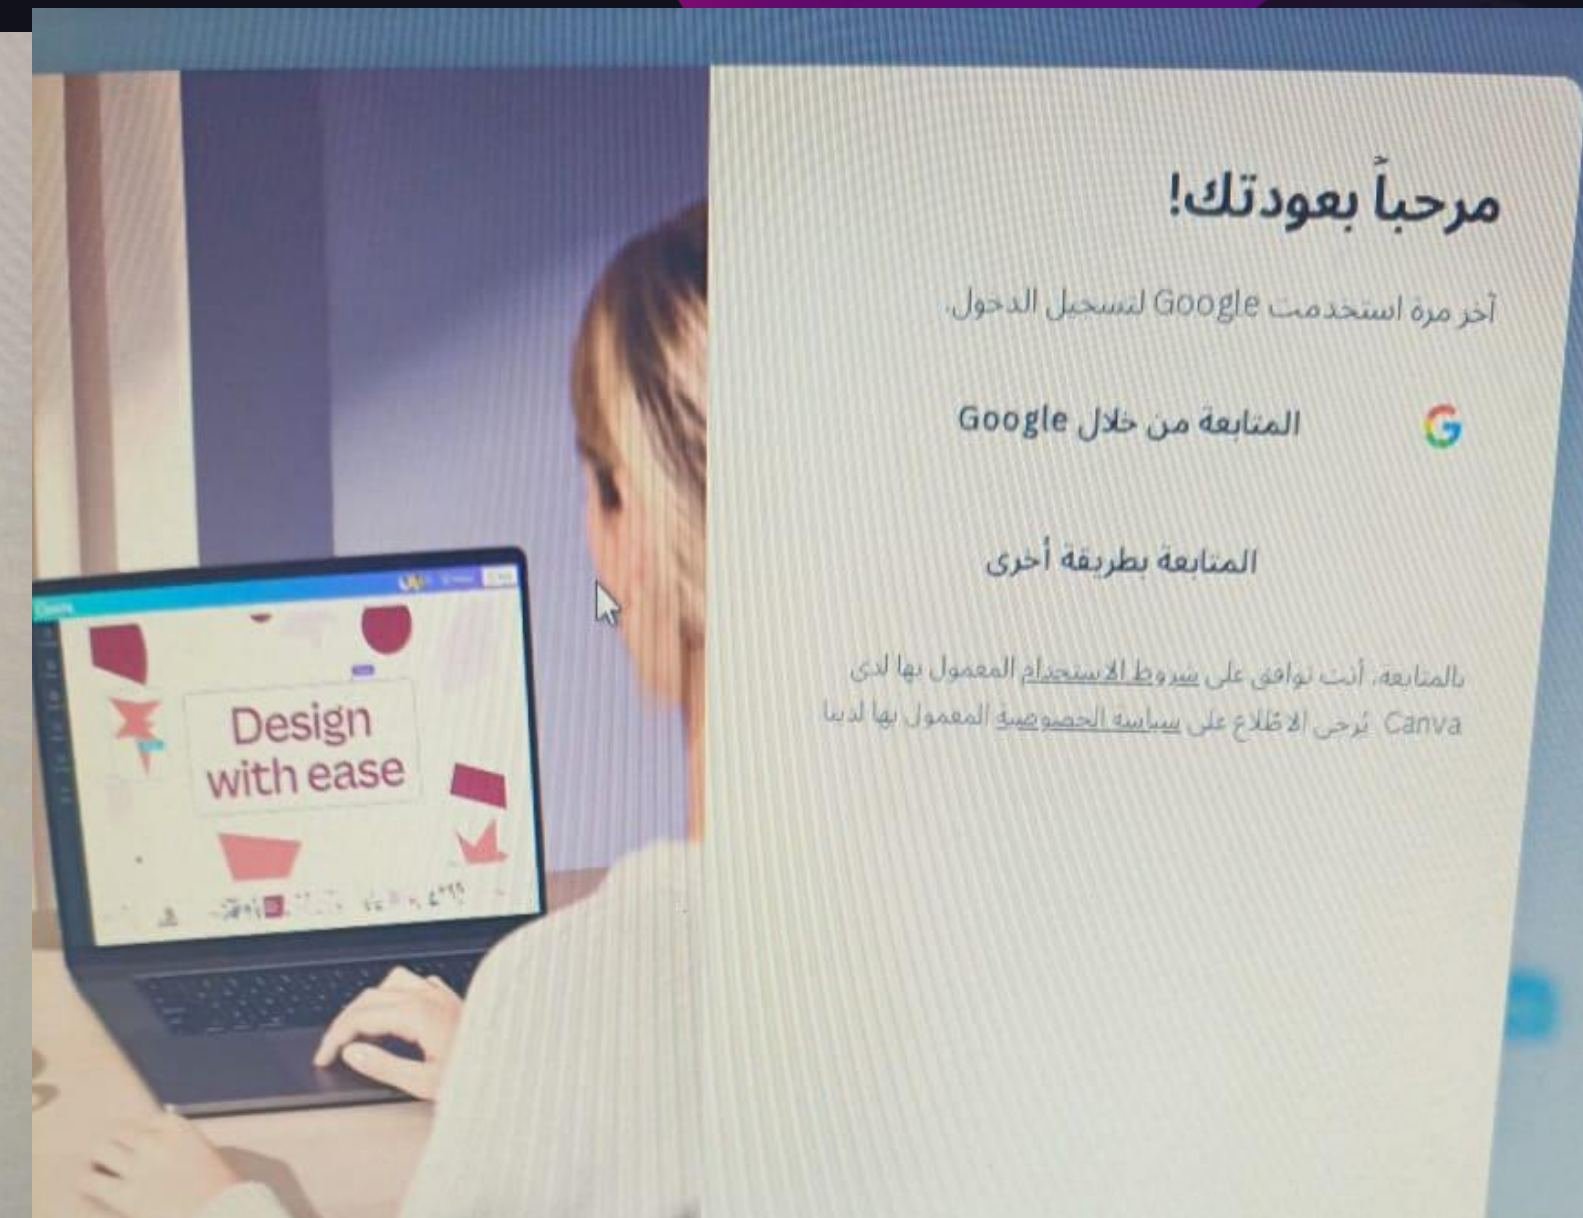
Design with ease

مرحباً بعودتك!

آخر مرة استخدمت Google لتسجيل الدخول.

المتابعة من خلال Google

المتابعة بطريقة أخرى

بالمتابعة، أنت توافق على شروط الاستخدام المعمول بها لدى Canva. يُرجى الاطّلاع على سياسة الخصوصية المعمول بها لدينا